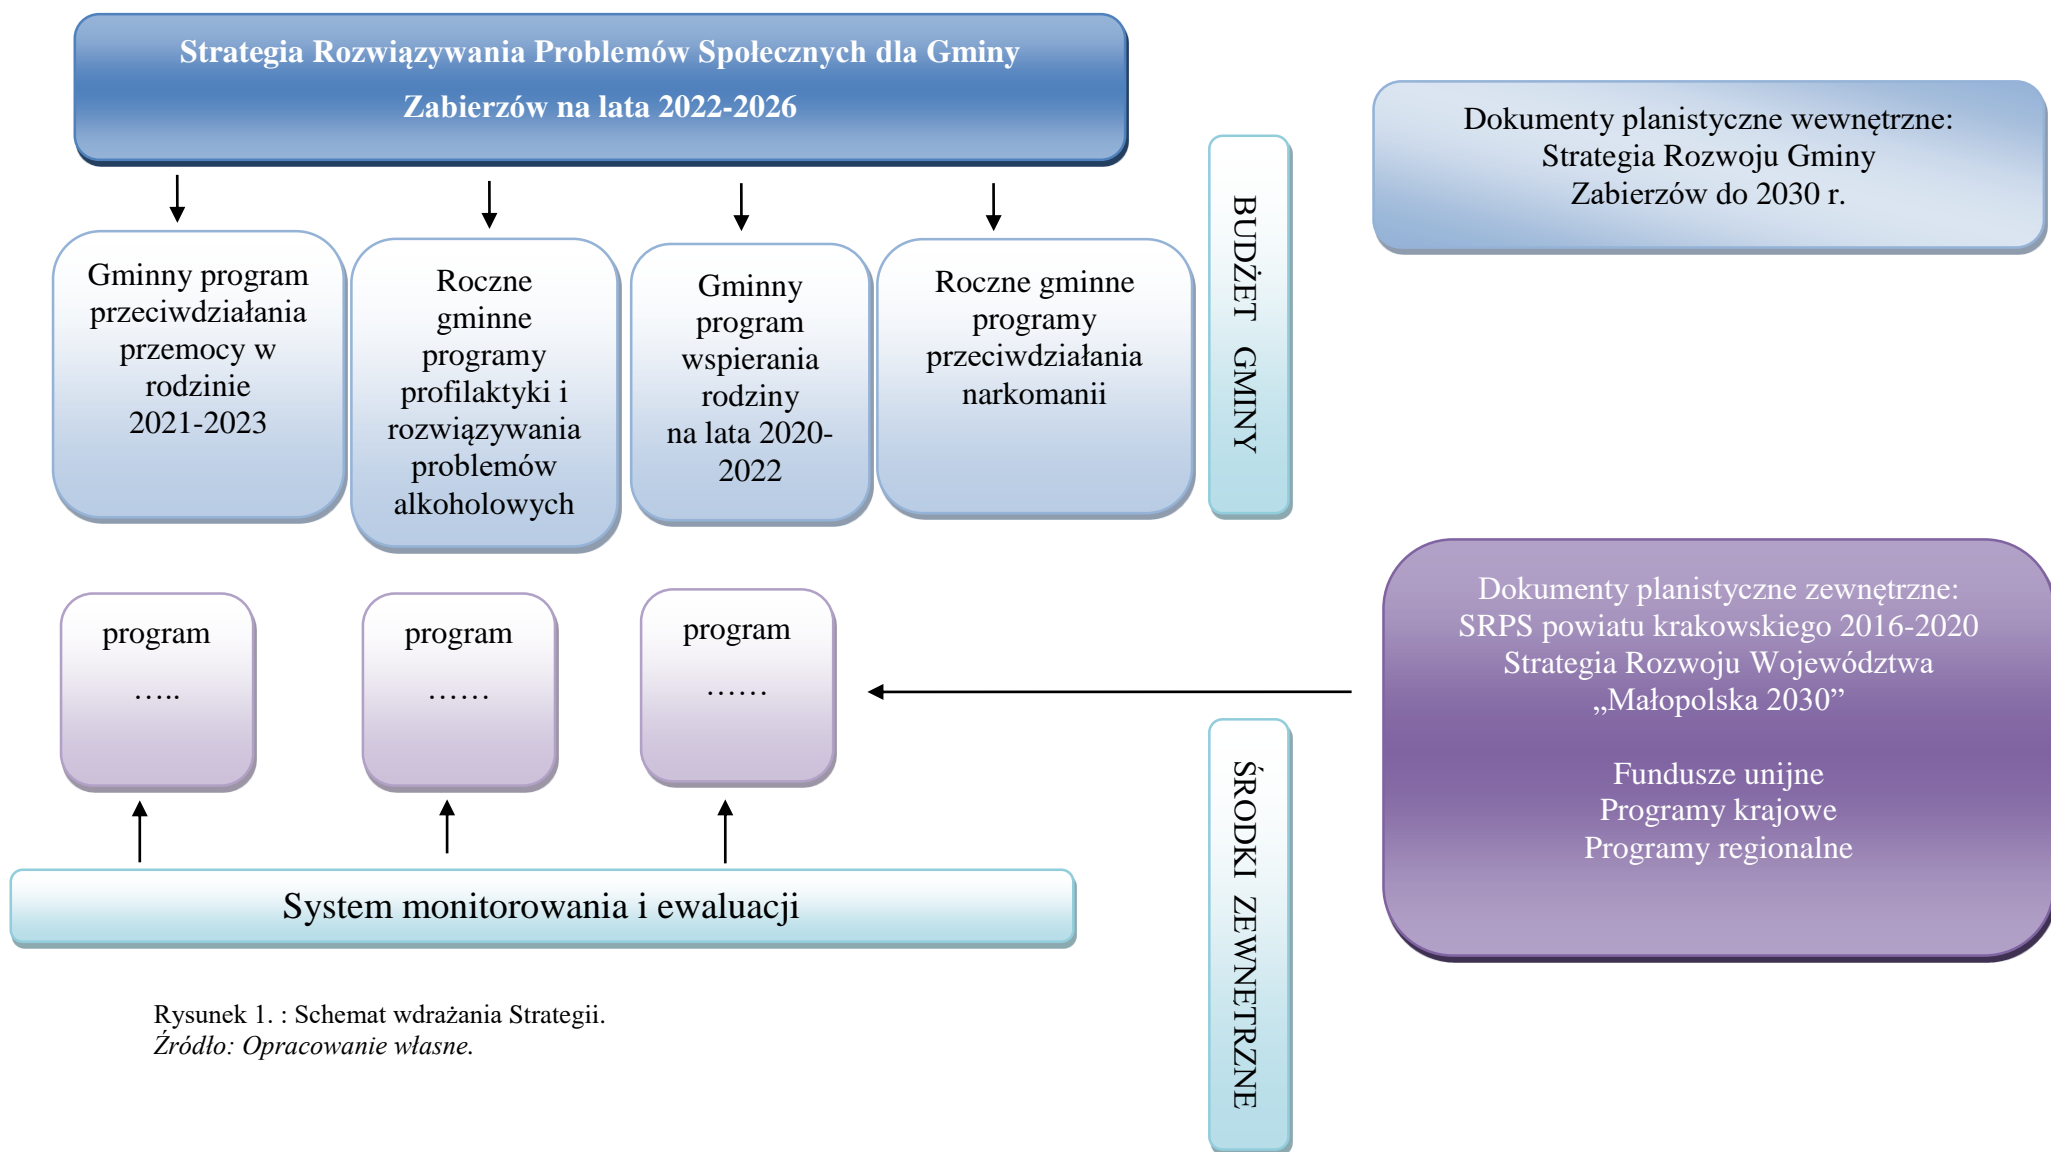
Strategia Rozwiązywania Problemów Społecznych dla Gminy Zabierzów na lata 2022-2026

Dokumenty planistyczne wewnętrzne:
Strategia Rozwoju Gminy Zabierzów do 2030 r.

Gminny program przeciwdziałania przemocy w rodzinie 2021-2023

Roczne gminne programy profilaktyki i rozwiązywania problemów alkoholowych

Gminny program wspierania rodziny na lata 2020-2022

Roczne gminne programy przeciwdziałania narkomanii

BUDŻET GMINY

program
…..

program
……

program
……

Dokumenty planistyczne zewnętrzne:
SRPS powiatu krakowskiego 2016-2020
Strategia Rozwoju Województwa „Małopolska 2030”

Fundusze unijne
Programy krajowe
Programy regionalne

ŚRODKI ZEWNĘTRZNE

System monitorowania i ewaluacji

Rysunek 1. : Schemat wdrażania Strategii.
Źródło: Opracowanie własne.